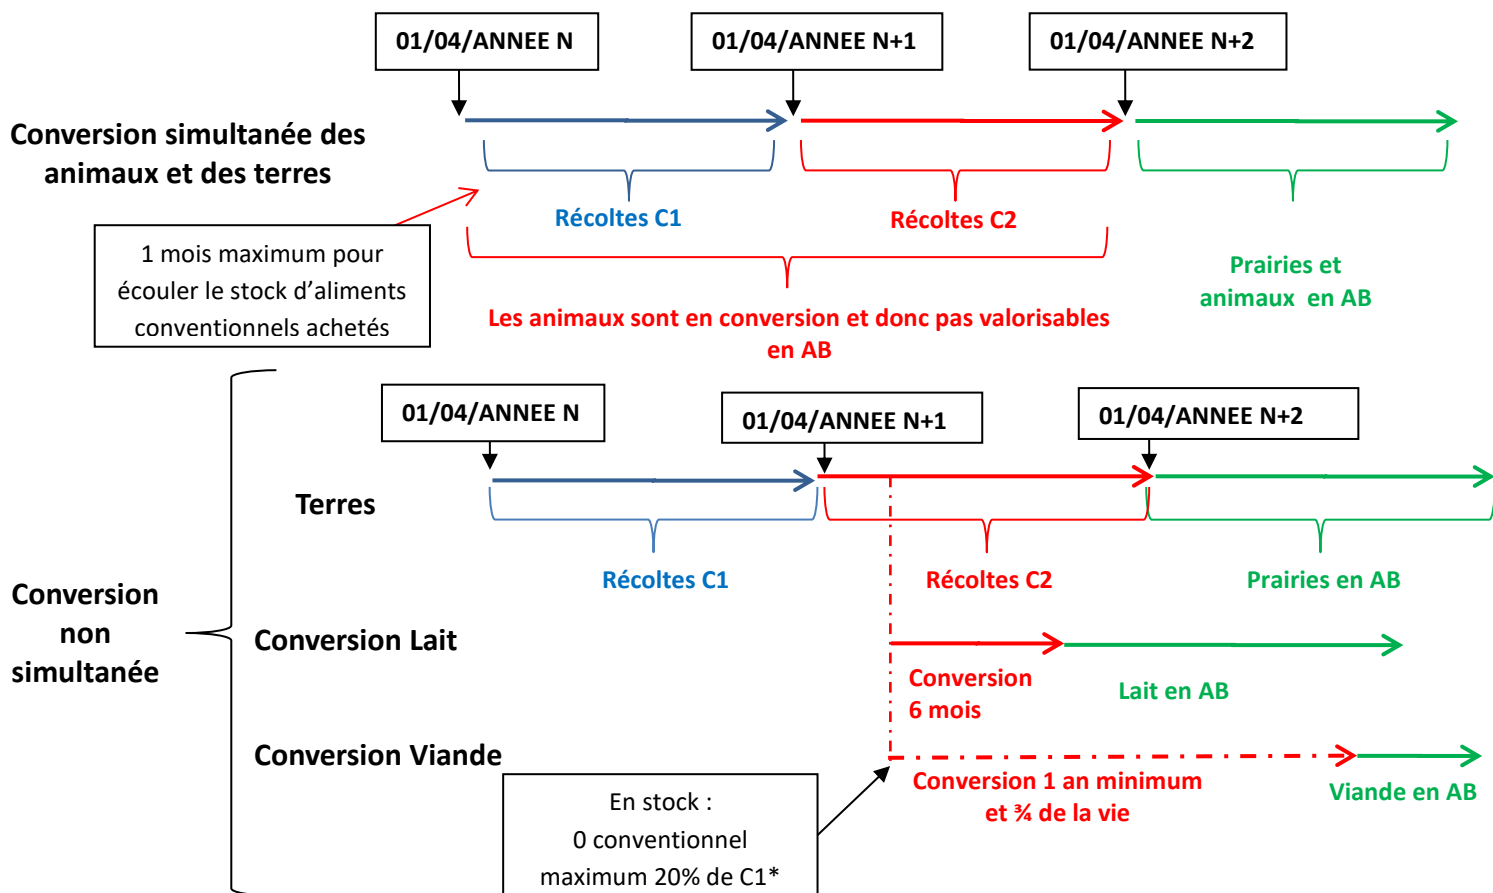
01/04/ANNEE N

01/04/ANNEE N+1

01/04/ANNEE N+2

Conversion simultanée des animaux et des terres

Récoltes C1

Récoltes C2

1 mois maximum pour écouler le stock d'aliments conventionnels achetés

Prairies et animaux en AB

Les animaux sont en conversion et donc pas valorisables en AB

01/04/ANNEE N

01/04/ANNEE N+1

01/04/ANNEE N+2

Terres

Récoltes C1

Récoltes C2

Prairies en AB

Conversion non simultanée

Conversion Lait

Conversion 6 mois

Lait en AB

Conversion Viande

Conversion 1 an minimum et ¾ de la vie

Viande en AB

En stock :
0 conventionnel
maximum 20% de C1*